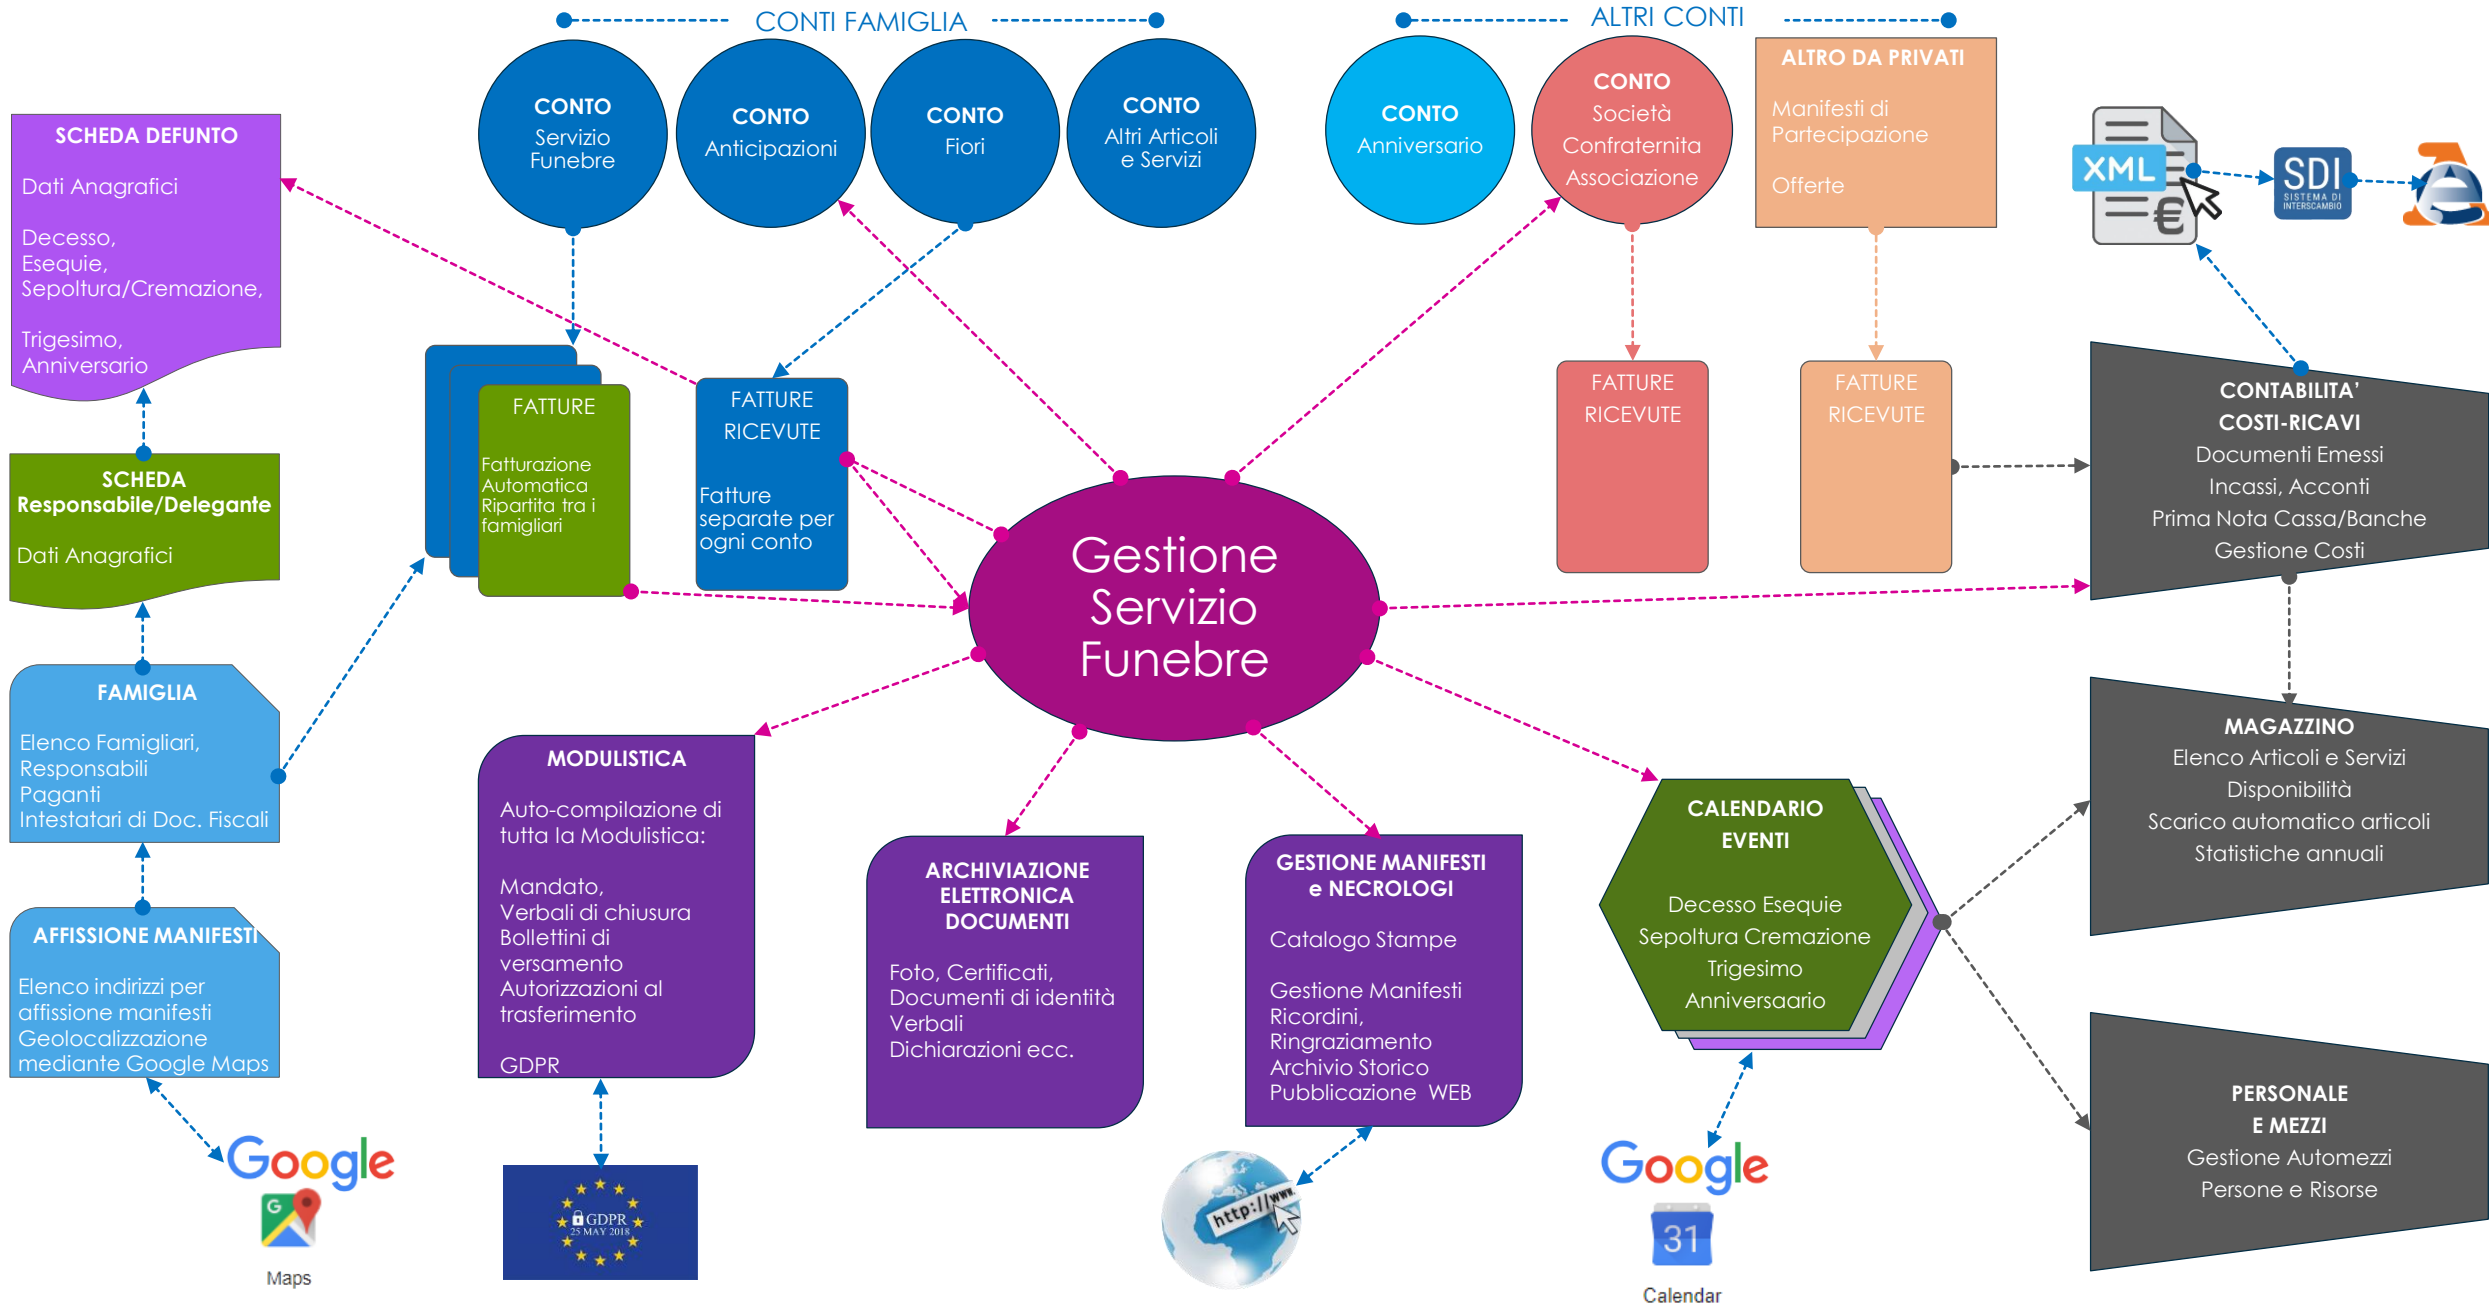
CONTI FAMIGLIA

CONTO Servizio Funebre

CONTO Anticipazioni

CONTO Fiori

CONTO Altri Articoli e Servizi

ALTRI CONTI

CONTO Anniversario

CONTO Società Confraternita Associazione

ALTRO DA PRIVATI

Manifesti di Partecipazione

Offerte

XML

SDI SISTEMA DI INTERSCAMBIO

SCHEDA DEFUNTO

Dati Anagrafici

Decesso, Esequie, Sepoltura/Cremazione,

Trigesimo, Anniversario

SCHEDA Responsabile/Delegante

Dati Anagrafici

FAMIGLIA

Elenco Famigliari, Responsabili Paganti Intestatari di Doc. Fiscali

AFFISSIONE MANIFESTI

Elenco indirizzi per affissione manifesti Geolocalizzazione mediante Google Maps

Google

Maps

FATTURE

Fatturazione Automatica Ripartita tra i famigliari

FATTURE RICEVUTE

Fatture separate per ogni conto

FATTURE RICEVUTE

FATTURE RICEVUTE

Gestione Servizio Funebre

CONTABILITA' COSTI-RICAVI

Documenti Emessi

Incassi, Acconti

Prima Nota Cassa/Banche

Gestione Costi

MAGAZZINO

Elenco Articoli e Servizi

Disponibilità

Scarico automatico articoli

Statistiche annuali

PERSONALE E MEZZI

Gestione Automezzi

Persone e Risorse

MODULISTICA

Auto-compilazione di tutta la Modulistica:

Mandato, Verbali di chiusura Bollettini di versamento Autorizzazioni al trasferimento

GDPR

GDPR 25 MAY 2018

ARCHIVIAZIONE ELETTRONICA DOCUMENTI

Foto, Certificati, Documenti di identità Verbali Dichiarazioni ecc.

GESTIONE MANIFESTI e NECROLOGI

Catalogo Stampe

Gestione Manifesti Ricordini, Ringraziamento Archivio Storico Pubblicazione WEB

http://www.

CALENDARIO EVENTI

Decesso Esequie

Sepoltura Cremazione

Trigesimo

Anniversaario

Google

31

Calendar